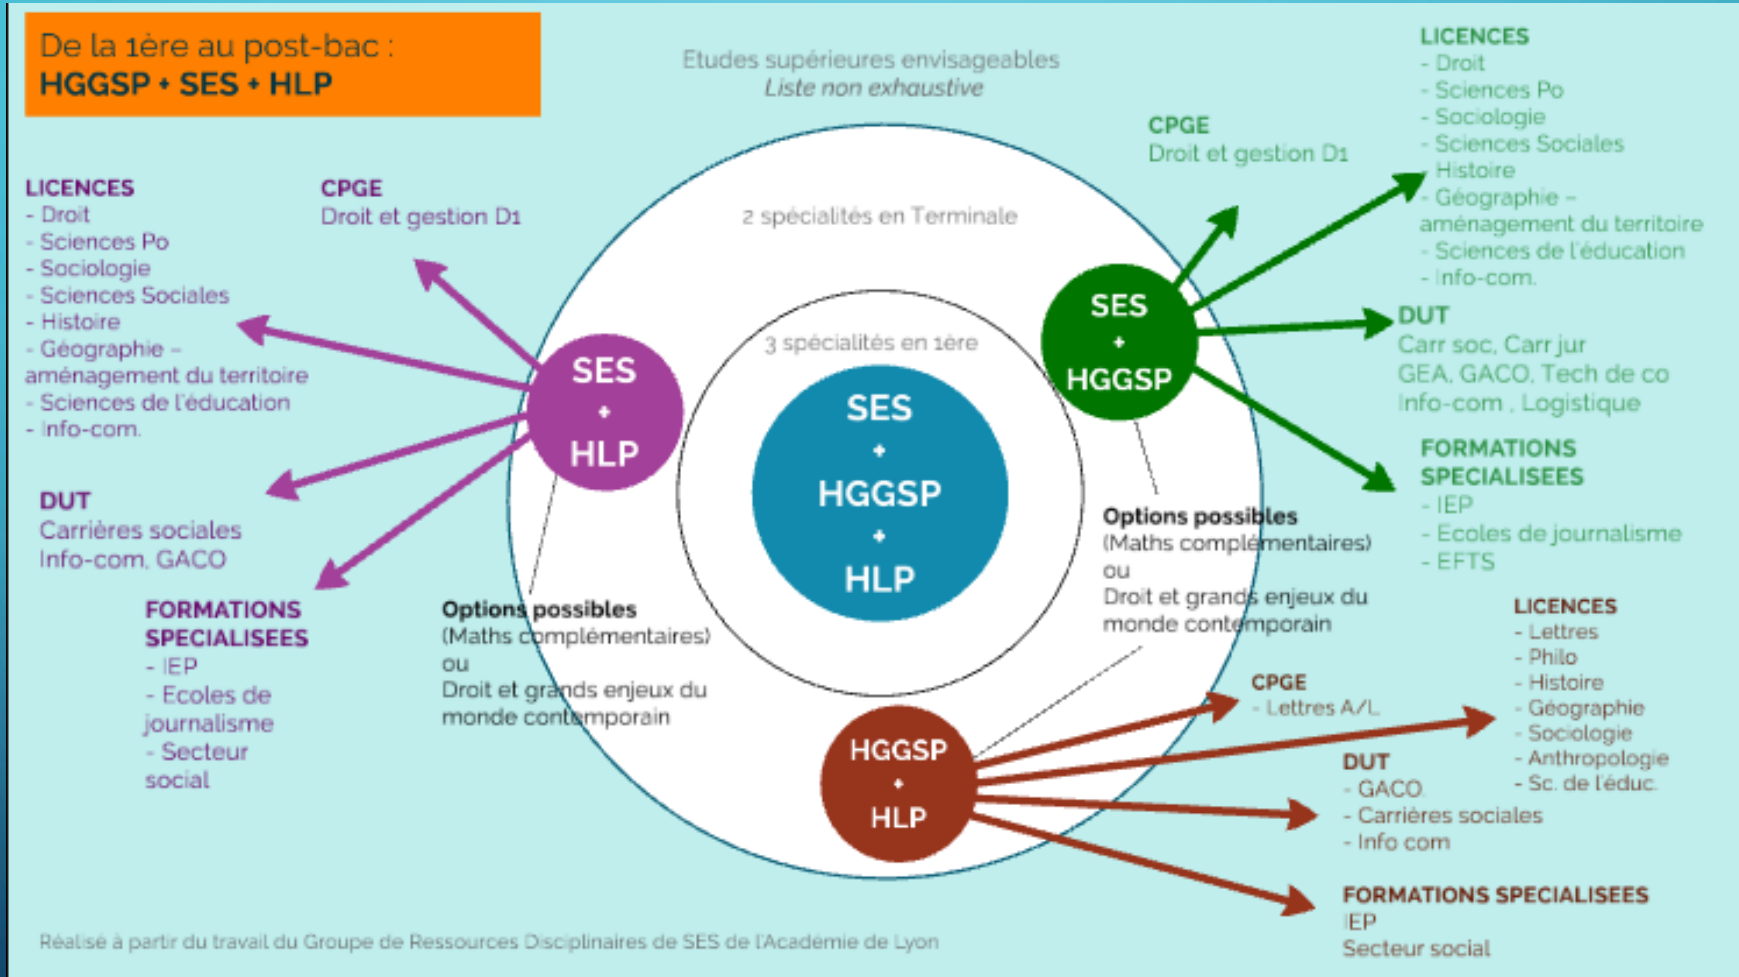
De la 1ère au post-bac :
HGGSP + SES + HLP

Etudes supérieures envisageables
*Liste non exhaustive*

LICENCES
- Droit
- Sciences Po
- Sociologie
- Sciences Sociales
- Histoire
- Géographie – aménagement du territoire
- Sciences de l'éducation
- Info-com.

CPGE
Droit et gestion D1

DUT
Carrières sociales
Info-com, GACO

FORMATIONS SPECIALISEES
- IEP
- Ecoles de journalisme
- Secteur social

SES + HLP

2 spécialités en Terminale

3 spécialités en 1ère

SES + HGGSP + HLP

Options possibles
(Maths complémentaires)
ou
Droit et grands enjeux du monde contemporain

CPGE
Droit et gestion D1

LICENCES
- Droit
- Sciences Po
- Sociologie
- Sciences Sociales
- Histoire
- Géographie – aménagement du territoire
- Sciences de l'éducation
- Info-com.

SES + HGGSP

DUT
Carr soc, Carr jur
GEA, GACO, Tech de co
Info-com , Logistique

FORMATIONS SPECIALISEES
- IEP
- Ecoles de journalisme
- EFTS

Options possibles
(Maths complémentaires)
ou
Droit et grands enjeux du monde contemporain

HGGSP + HLP

CPGE
- Lettres A/L

LICENCES
- Lettres
- Philo
- Histoire
- Géographie
- Sociologie
- Anthropologie
- Sc. de l'éduc.

DUT
- GACO
- Carrières sociales
- Info com

FORMATIONS SPECIALISEES
IEP
Secteur social

Réalisé à partir du travail du Groupe de Ressources Disciplinaires de SES de l'Académie de Lyon